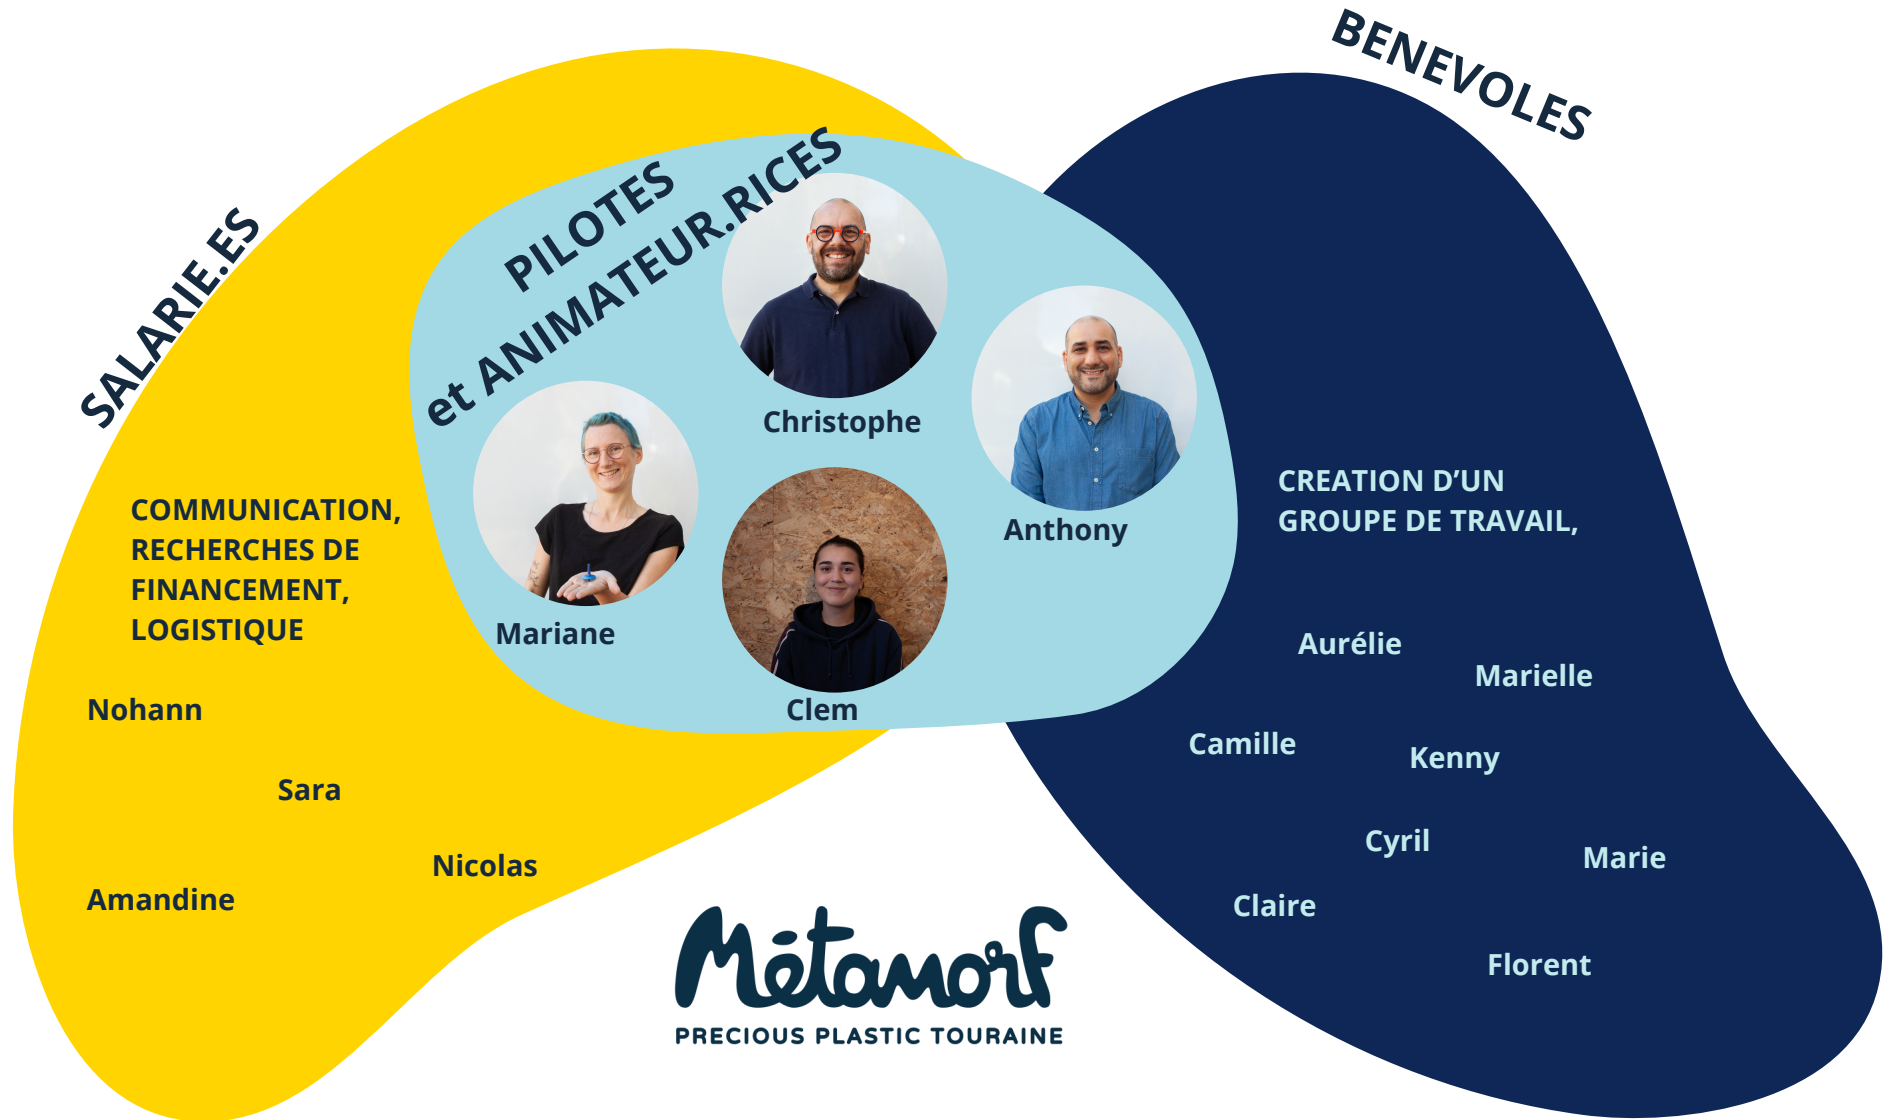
SALARIE.ES

PILOTES et ANIMATEUR.RICES

BENEVOLES

Christophe

Anthony

Mariane

Clem

COMMUNICATION, RECHERCHES DE FINANCEMENT, LOGISTIQUE

Nohann

Sara

Nicolas

Amandine

CREATION D'UN GROUPE DE TRAVAIL,

Aurélie

Marielle

Camille

Kenny

Cyril

Marie

Claire

Florent

Mētamorf

PRECIOUS PLASTIC TOURAINE